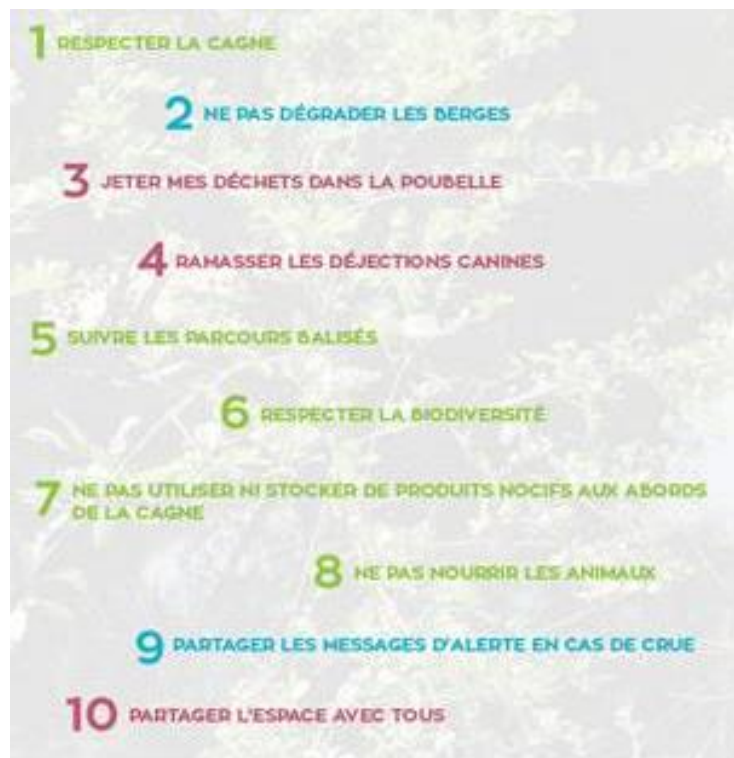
1 RESPECTER LA CAGNE

2 NE PAS DÉGRADER LES BERGES

3 JETER MES DÉCHETS DANS LA POUBELLE

4 RAMASSER LES DÉJECTIONS CANINES

5 SUIVRE LES PARCOURS BALISÉS

6 RESPECTER LA BIODIVERSITÉ

7 NE PAS UTILISER NI STOCKER DE PRODUITS NOCIFS AUX ABORDS DE LA CAGNE

8 NE PAS NOURRIR LES ANIMAUX

9 PARTAGER LES MESSAGES D'ALERTE EN CAS DE CRUE

10 PARTAGER L'ESPACE AVEC TOUS